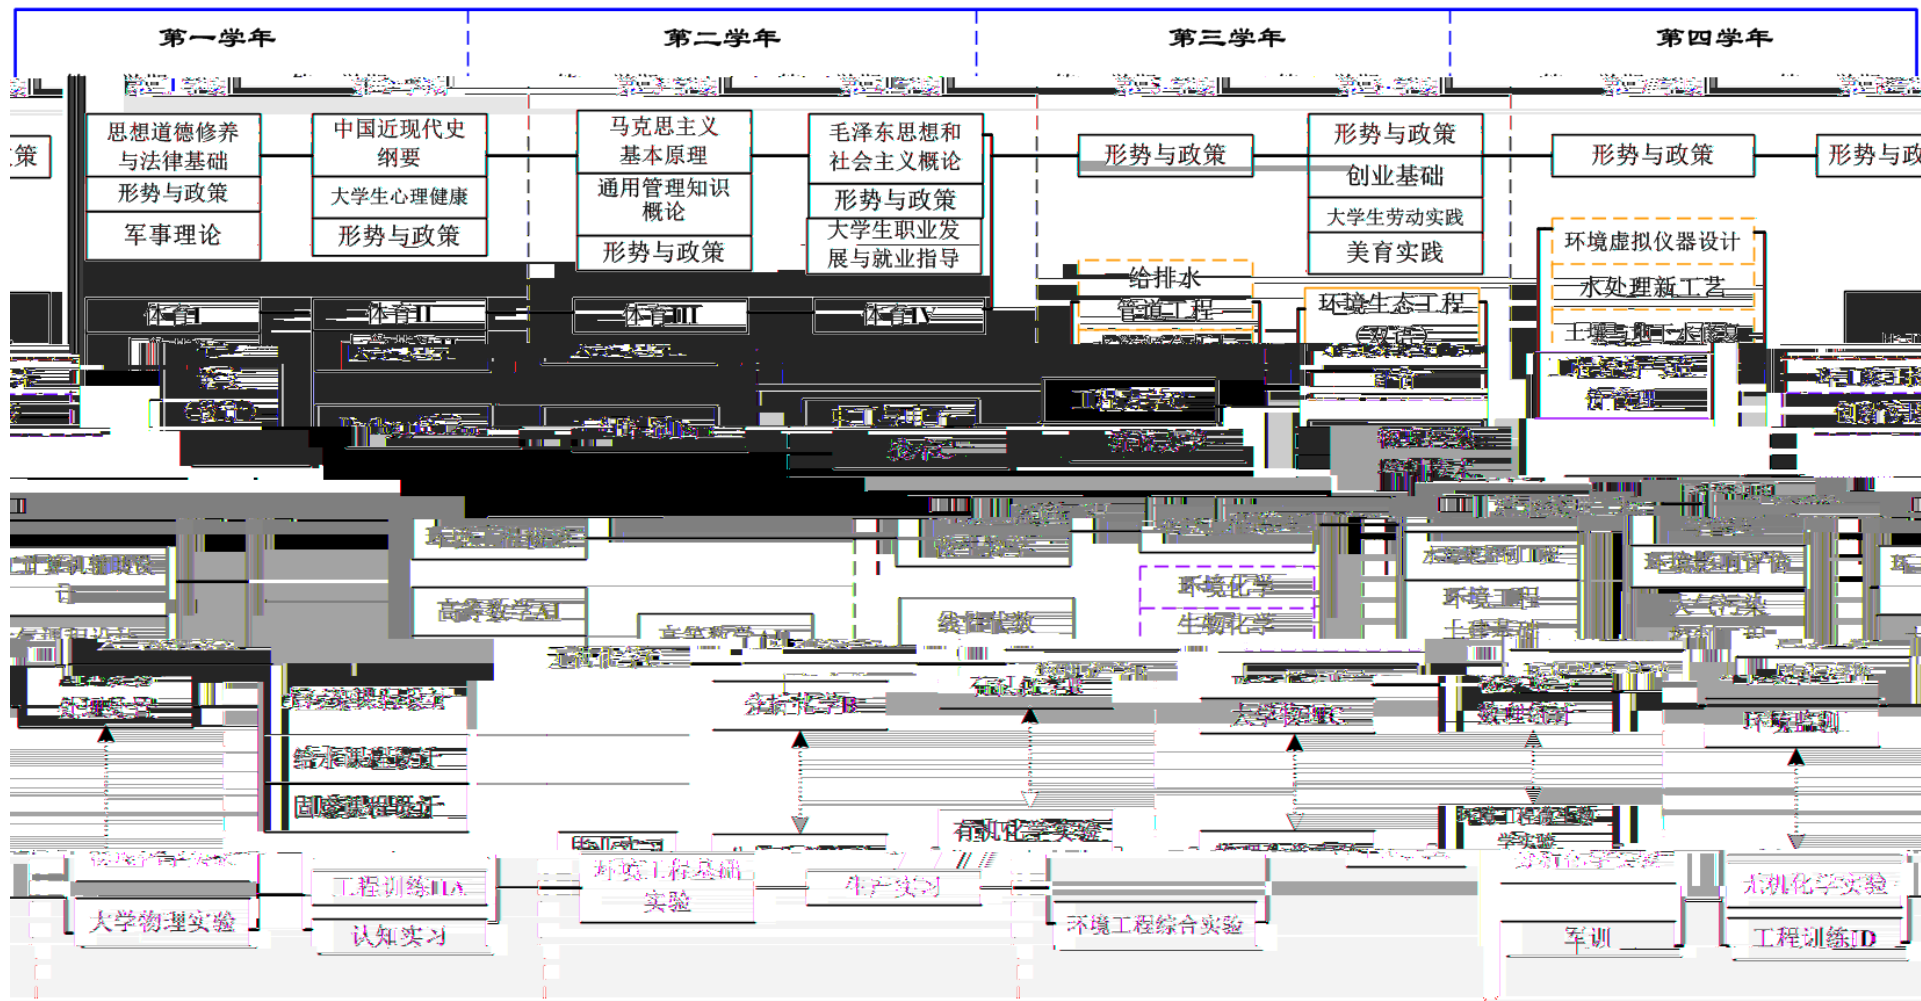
第一学年
第二学年
第三学年
第四学年

策
思想道德修养与法律基础
形势与政策
军事理论
中国近现代史纲要
大学生心理健康
形势与政策
马克思主义基本原理
通用管理知识概论
形势与政策
毛泽东思想和社会主义概论
形势与政策
大学生职业发展与就业指导
形势与政策
形势与政策
创业基础
大学生劳动实践
美育实践
形势与政策
形势与政
环境虚拟仪器设计
水处理新工艺
给排水
管道工程
环境生态工程
体育I
体育II
体育III
体育IV
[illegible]
环境化学
生物化学
线性代数
高等数学AI
环境工程
环境监测
有机化学实验
大学物理实验
工程训练IA
认知实习
环境工程基础实验
生产实习
环境工程综合实验
军训
无机化学实验
工程训练ID